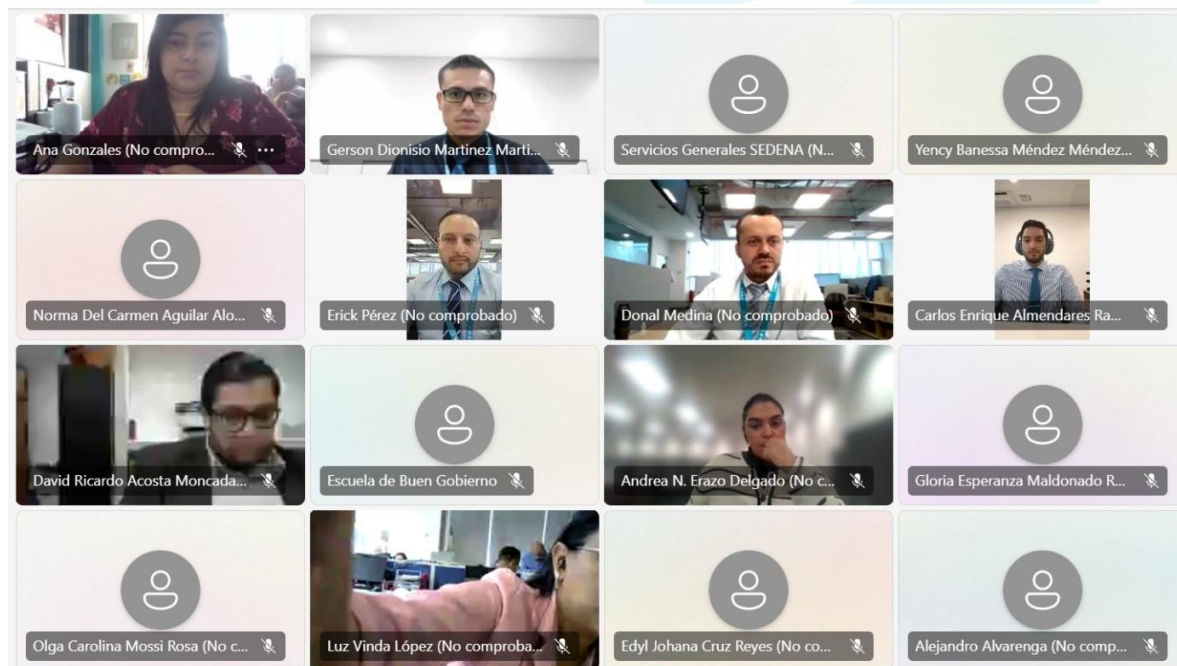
Ana Gonzales (No compro...

Gerson Dionisio Martinez Marti...

Servicios Generales SEDENA (N...

Yency Banessa Méndez Méndez...

Norma Del Carmen Aguilar Alo...

Erick Pérez (No comprobado)

Donal Medina (No comprobado)

Carlos Enrique Almendares Ra...

David Ricardo Acosta Moncada...

Escuela de Buen Gobierno

Andrea N. Erazo Delgado (No c...

Gloria Esperanza Maldonado R...

Olga Carolina Mossi Rosa (No c...

Luz Vinda López (No comproba...

Edyl Johana Cruz Reyes (No co...

Alejandro Alvarenga (No comp...